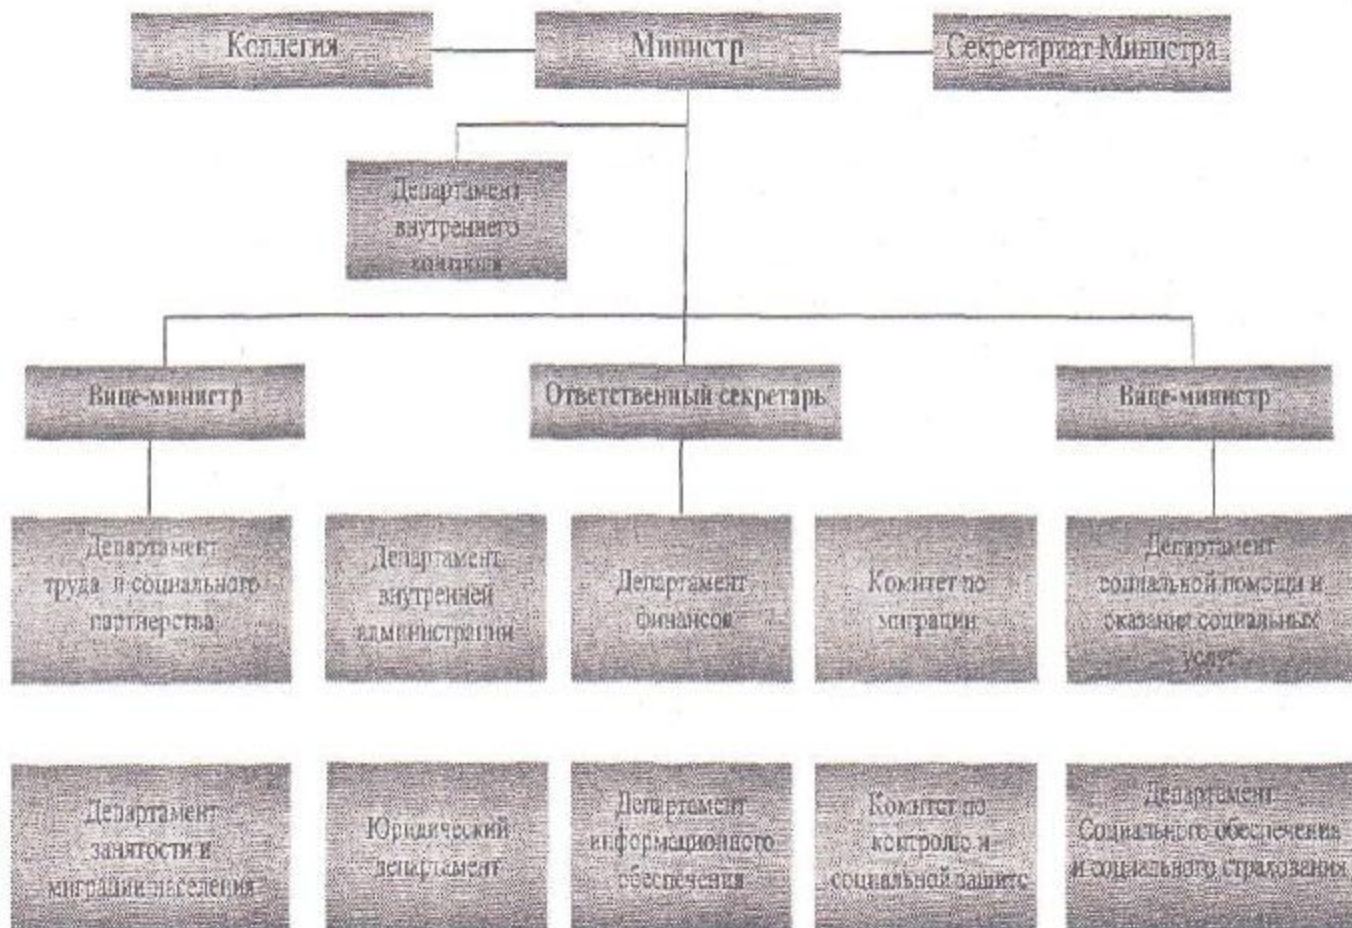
Коллегия

Министр

Секретариат Министра

Департамент внутреннего контроля

Вице-министр

Ответственный секретарь

Вице-министр

Департамент труда и социального партнерства

Департамент внутренней администрации

Департамент финансов

Комитет по миграции

Департамент социальной помощи и оказания социальных услуг

Департамент занятости и миграции населения

Юридический департамент

Департамент информационного обеспечения

Комитет по контролю и социальной защите

Департамент Социального обеспечения и социального страхования